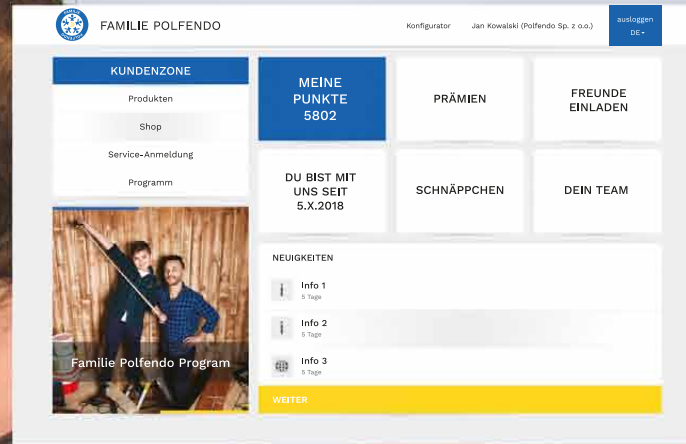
FAMILIE POLFENDO

Konfigurator

Jan Kowalski (Polfendo Sp. z o.o.)

ausloggen

DE

KUNDENZONE

Produkten

Shop

Service-Anmeldung

Programm

Familie Polfendo Program

MEINE PUNKTE 5802

PRÄMIEN

FREUNDE EINLADEN

DU BIST MIT UNS SEIT 5.X.2018

SCHNÄPPCHEN

DEIN TEAM

NEUIGKEITEN

Info 1
5 Tage

Info 2
5 Tage

Info 3
5 Tage

WEITER